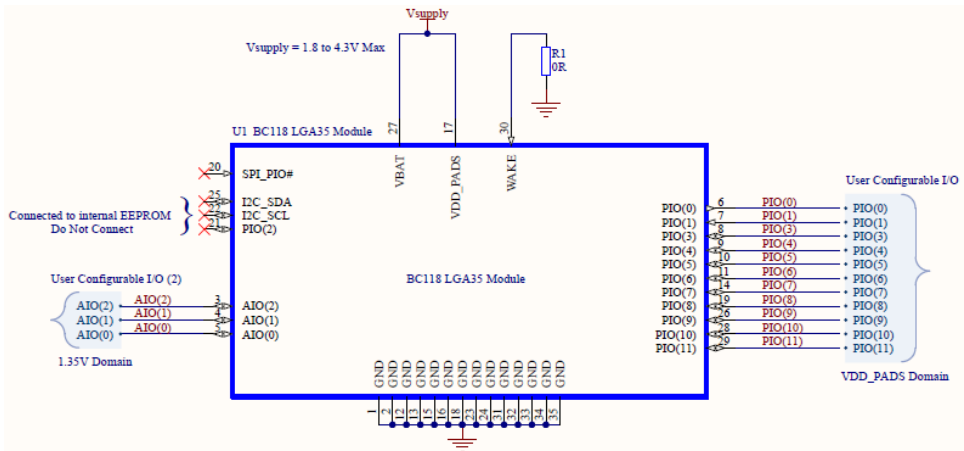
Vsupply

Vsupply = 1.8 to 4.3V Max

R1
0R

U1 BC118 LGA35 Module

27 17 30

VBAT VDD_PADS WAKE

20 SPI_PIO#

25 I2C_SDA
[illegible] I2C_SCL
21 PIO(2)

Connected to internal EEPROM
Do Not Connect

BC118 LGA35 Module

User Configurable I/O (2)

AIO(2) AIO(2) 3 AIO(2)
AIO(1) AIO(1) 4 AIO(1)
AIO(0) AIO(0) 5 AIO(0)

1.35V Domain

PIO(0) 6 PIO(0) PIO(0)
PIO(1) 7 PIO(1) PIO(1)
PIO(3) 8 PIO(3) PIO(3)
PIO(4) 9 PIO(4) PIO(4)
PIO(5) 10 PIO(5) PIO(5)
PIO(6) 11 PIO(6) PIO(6)
PIO(7) 14 PIO(7) PIO(7)
PIO(8) 19 PIO(8) PIO(8)
PIO(9) 26 PIO(9) PIO(9)
PIO(10) 28 PIO(10) PIO(10)
PIO(11) 29 PIO(11) PIO(11)

User Configurable I/O

VDD_PADS Domain

GND GND GND GND GND GND GND GND GND GND GND GND GND GND GND

1 2 12 13 15 16 18 23 24 31 32 33 34 35